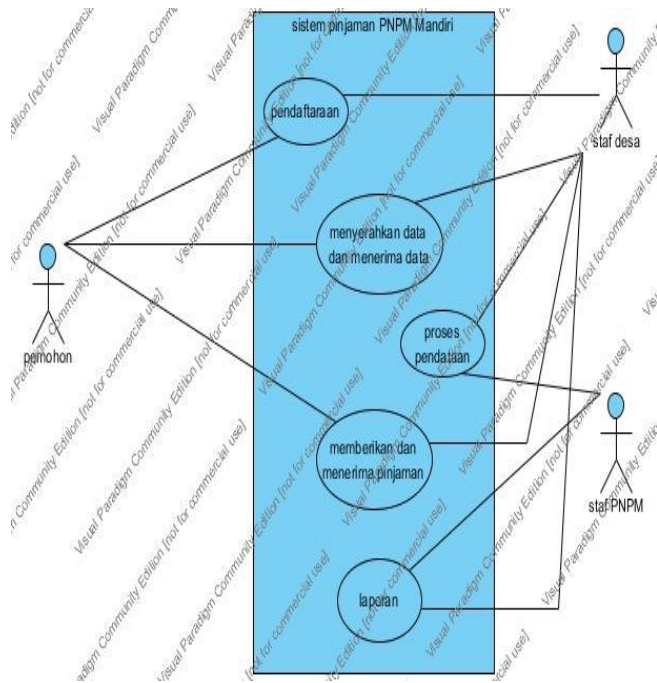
sistem pinjaman PNPM Mandiri

pendaftaraan

staf desa

menyerahkan data dan menerima data

pemohon

proses pendataan

memberikan dan menerima pinjaman

staf PNPM

laporan

Visual Paradigm Community Edition [not for commercial use]